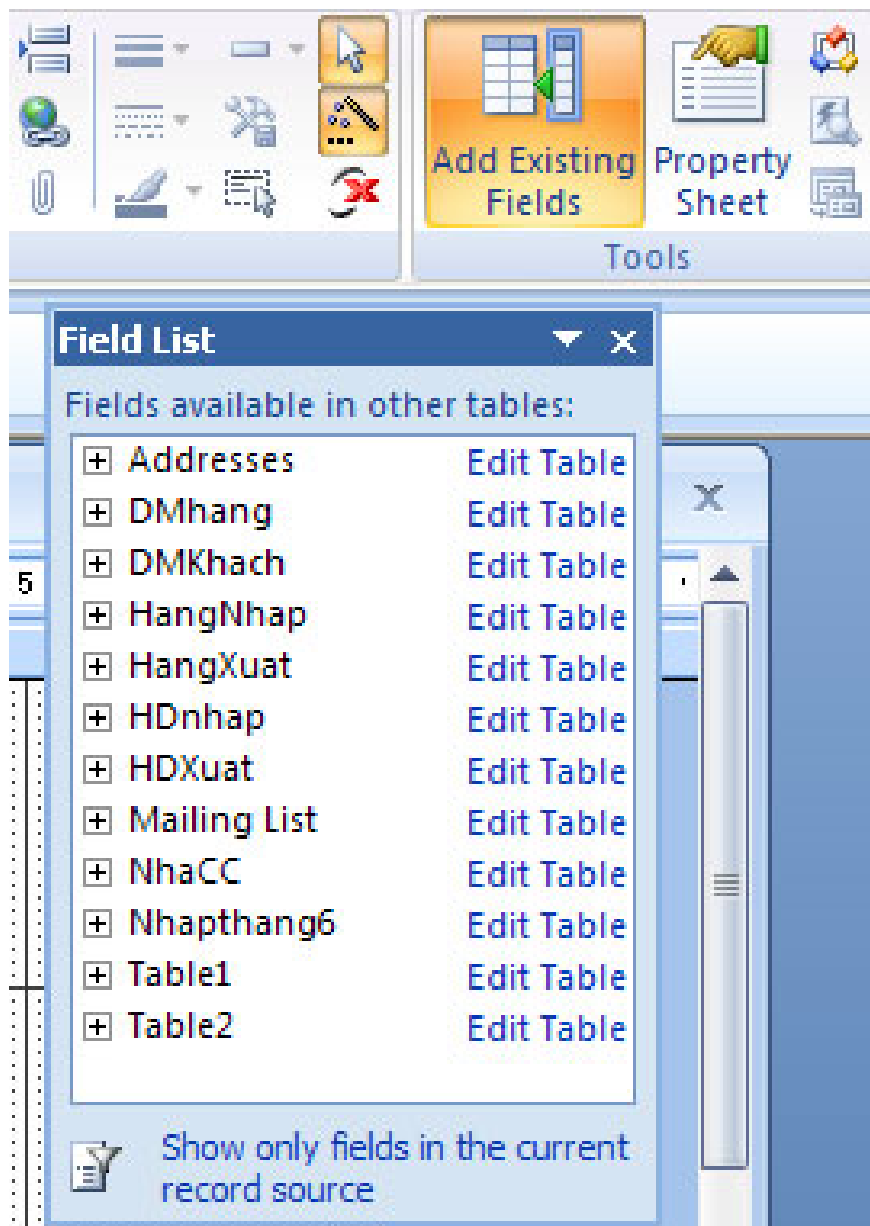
Add Existing Fields

Property Sheet

Tools

Field List

Fields available in other tables:

| | |
|---|---|
| Addresses | Edit Table |
| DMhang | Edit Table |
| DMKhach | Edit Table |
| HangNhap | Edit Table |
| HangXuat | Edit Table |
| HDnhap | Edit Table |
| HDXuat | Edit Table |
| Mailing List | Edit Table |
| NhaCC | Edit Table |
| Nhapthang6 | Edit Table |
| Table1 | Edit Table |
| Table2 | Edit Table |

Show only fields in the current record source

5